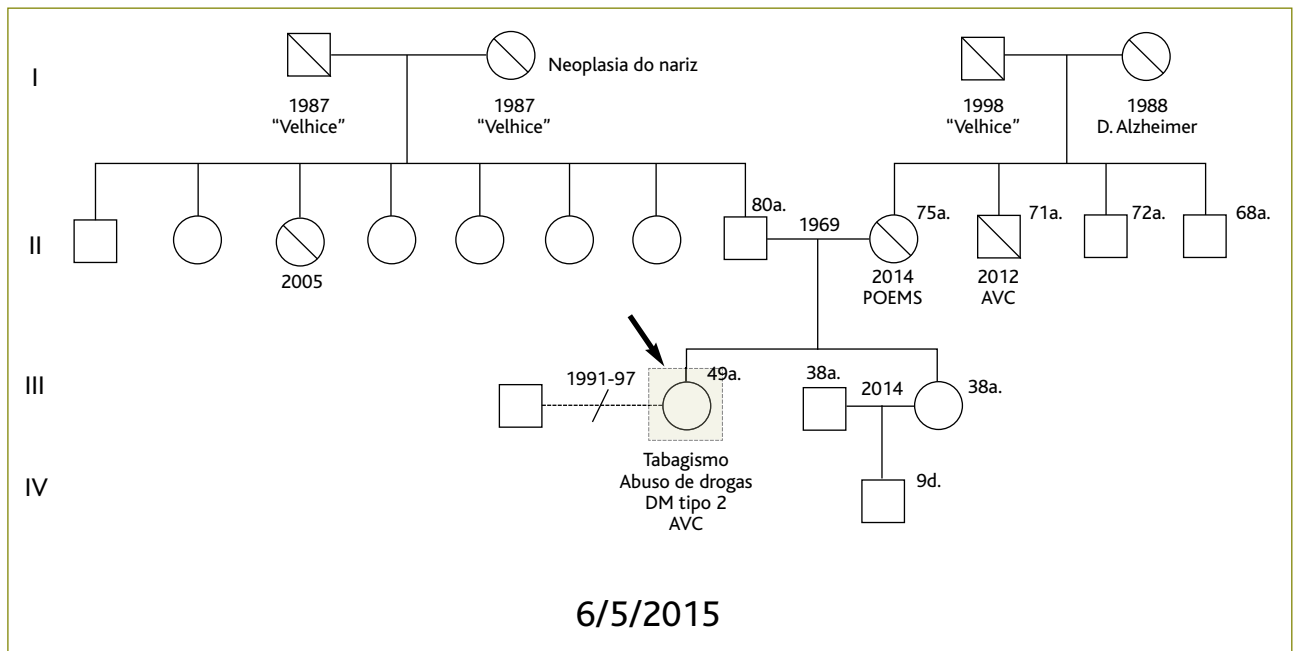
I

Neoplasia do nariz

1987
"Velhice"

1987
"Velhice"

1998
"Velhice"

1988
D. Alzheimer

II

2005

80a.

1969

75a.

2014
POEMS

71a.

2012
AVC

72a.

68a.

III

1991-97

49a.

38a.

2014

38a.

IV

Tabagismo
Abuso de drogas
DM tipo 2
AVC

9d.

6/5/2015